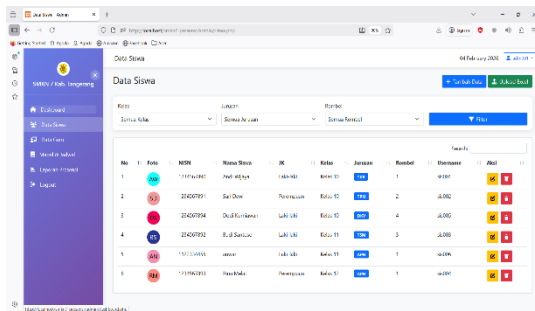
Data Siswa - Admin

http://localhost/

SMKN 1 Kab. Tangerang

Dashboard
Data Siswa
Data Guru
Mata Pelajaran
Laporan Presensi
Logout

Data Siswa

04 February 2026 admin

+ Tambah Data
Unduh Excel

Data Siswa

Kelas
Semua Kelas

Jurusan
Semua Jurusan

Rombel
Semua Rombel

Filter

Search:

| No | Foto | NISN | Nama Siswa | JK | Kelas | Jurusan | Rombel | Username | Aksi |
|---|---|---|---|---|---|---|---|---|---|
| 1 | AW | 1234567890 | Andi Wijaya | Laki-laki | Kelas 10 | TKJ | 1 | sk001 | |
| 2 | SD | 1234567891 | Sari Dewi | Perempuan | Kelas 10 | TKJ | 2 | sk002 | |
| 3 | BK | 1234567894 | Budi Kurniawan | Laki-laki | Kelas 10 | RPL | 4 | sk003 | |
| 4 | BS | 1234567892 | Budi Santoso | Laki-laki | Kelas 11 | TKJ | 3 | sk004 | |
| 5 | AN | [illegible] | anwar | Laki-laki | Kelas 11 | TKJ | 1 | sk005 | |
| 6 | RM | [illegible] | Rina Maha | Perempuan | Kelas 12 | RPL | 1 | sk006 | |

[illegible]